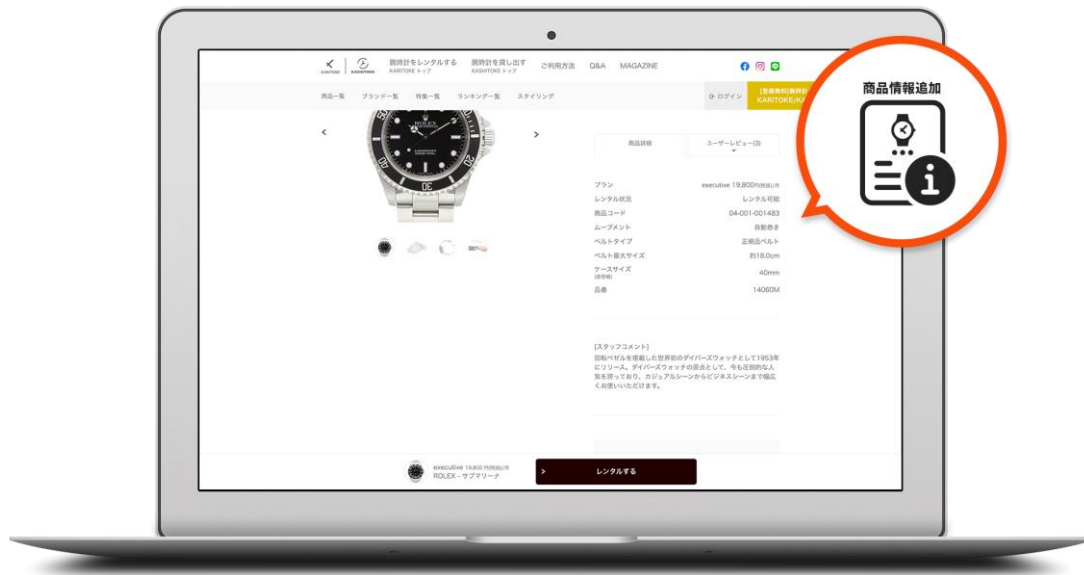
KARITOKE | KASHITOKE 腕時計をレンタルする KARITOKE トップ 腕時計を貸し出す KASHITOKE トップ ご利用方法 Q&A MAGAZINE

商品一覧 ブランド一覧 特集一覧 ランキング一覧 スタイリング ログイン [登録無料]新規会員 KARITOKE/KA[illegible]

商品情報追加

<

>

商品詳細 ユーザーレビュー(3)

| | |
|---|---|
| プラン | executive 19,800円(税抜) |
| レンタル状況 | レンタル可能 |
| 商品コード | 04-001-001483 |
| ムーブメント | 自動巻き |
| ベルトタイプ | 正規品ベルト |
| ベルト最大サイズ | 約18.0cm |
| ケースサイズ | 40mm |
| 品番 | 14060M |

[スタッフコメント]
回転ベゼルを搭載した世界初のダイバーズウォッチとして1953年にリリース。ダイバーズウォッチの原点として、今も圧倒的な人気を誇っており、カジュアルシーンからビジネスシーンまで幅広くお使いいただけます。

executive 19,800 円(税抜)/月
ROLEX - サブマリーナ

> レンタルする